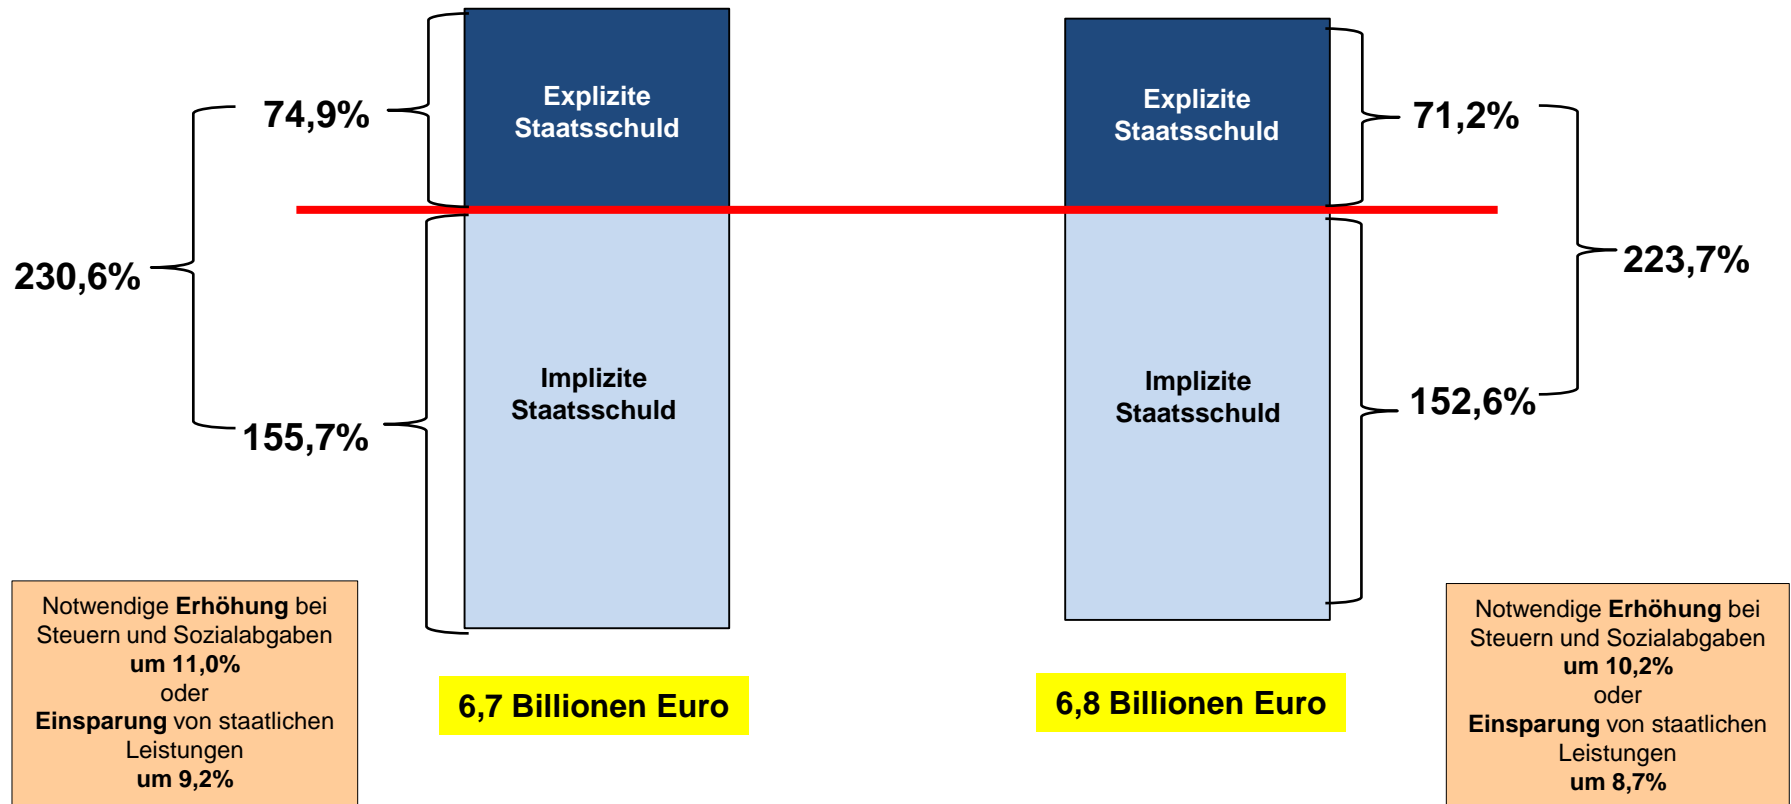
74,9%

Explizite Staatsschuld

230,6%

155,7%

Implizite Staatsschuld

Explizite Staatsschuld

71,2%

223,7%

Implizite Staatsschuld

152,6%

Notwendige **Erhöhung** bei Steuern und Sozialabgaben **um 11,0%** oder **Einsparung** von staatlichen Leistungen **um 9,2%**

6,7 Billionen Euro

6,8 Billionen Euro

Notwendige **Erhöhung** bei Steuern und Sozialabgaben **um 10,2%** oder **Einsparung** von staatlichen Leistungen **um 8,7%**